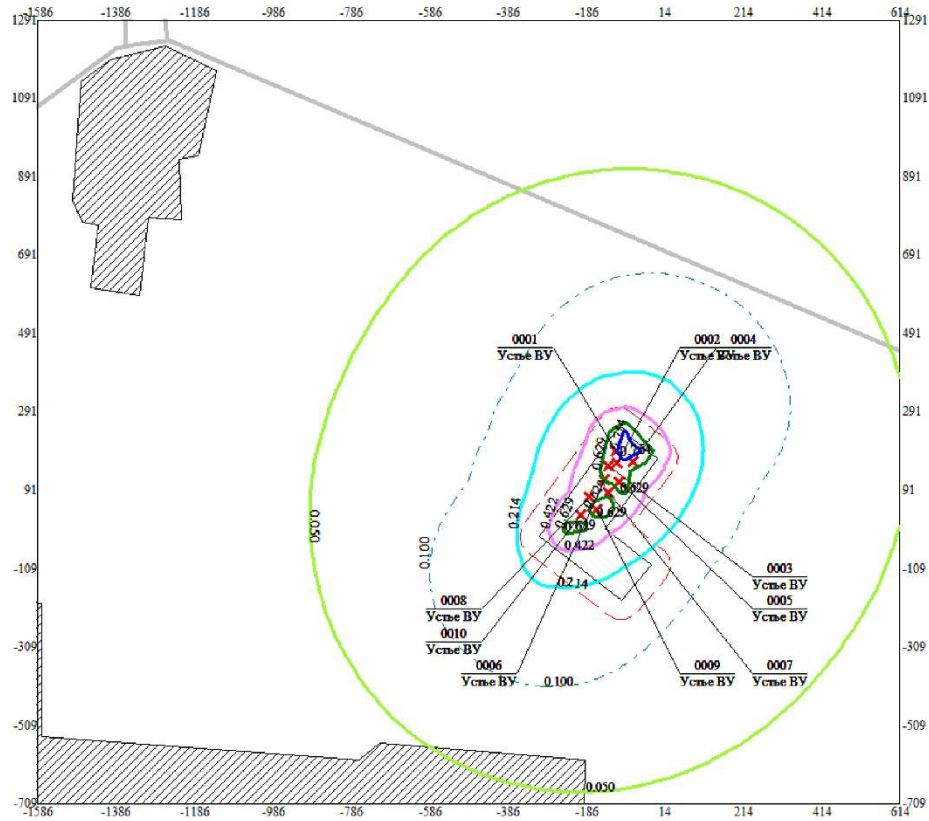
-1586 -1386 -1186 -986 -786 -586 -386 -186 14 214 414 614

1291 1091 891 691 491 291 91 -109 -309 -509 -709

1291 1091 891 691 491 291 91 -109 -309 -509 -709

0001
Устье ВУ

0002
Устье ВУ

0004
Устье ВУ

0003
Устье ВУ

0005
Устье ВУ

0007
Устье ВУ

0009
Устье ВУ

0006
Устье ВУ

0008
Устье ВУ

0010
Устье ВУ

0.050
0.100
0.214
0.422
0.629
0.629
0.629
0.629
0.629
0.422
0.214
0.100
0.050

-1586 -1386 -1186 -986 -786 -586 -386 -186 14 214 414 614